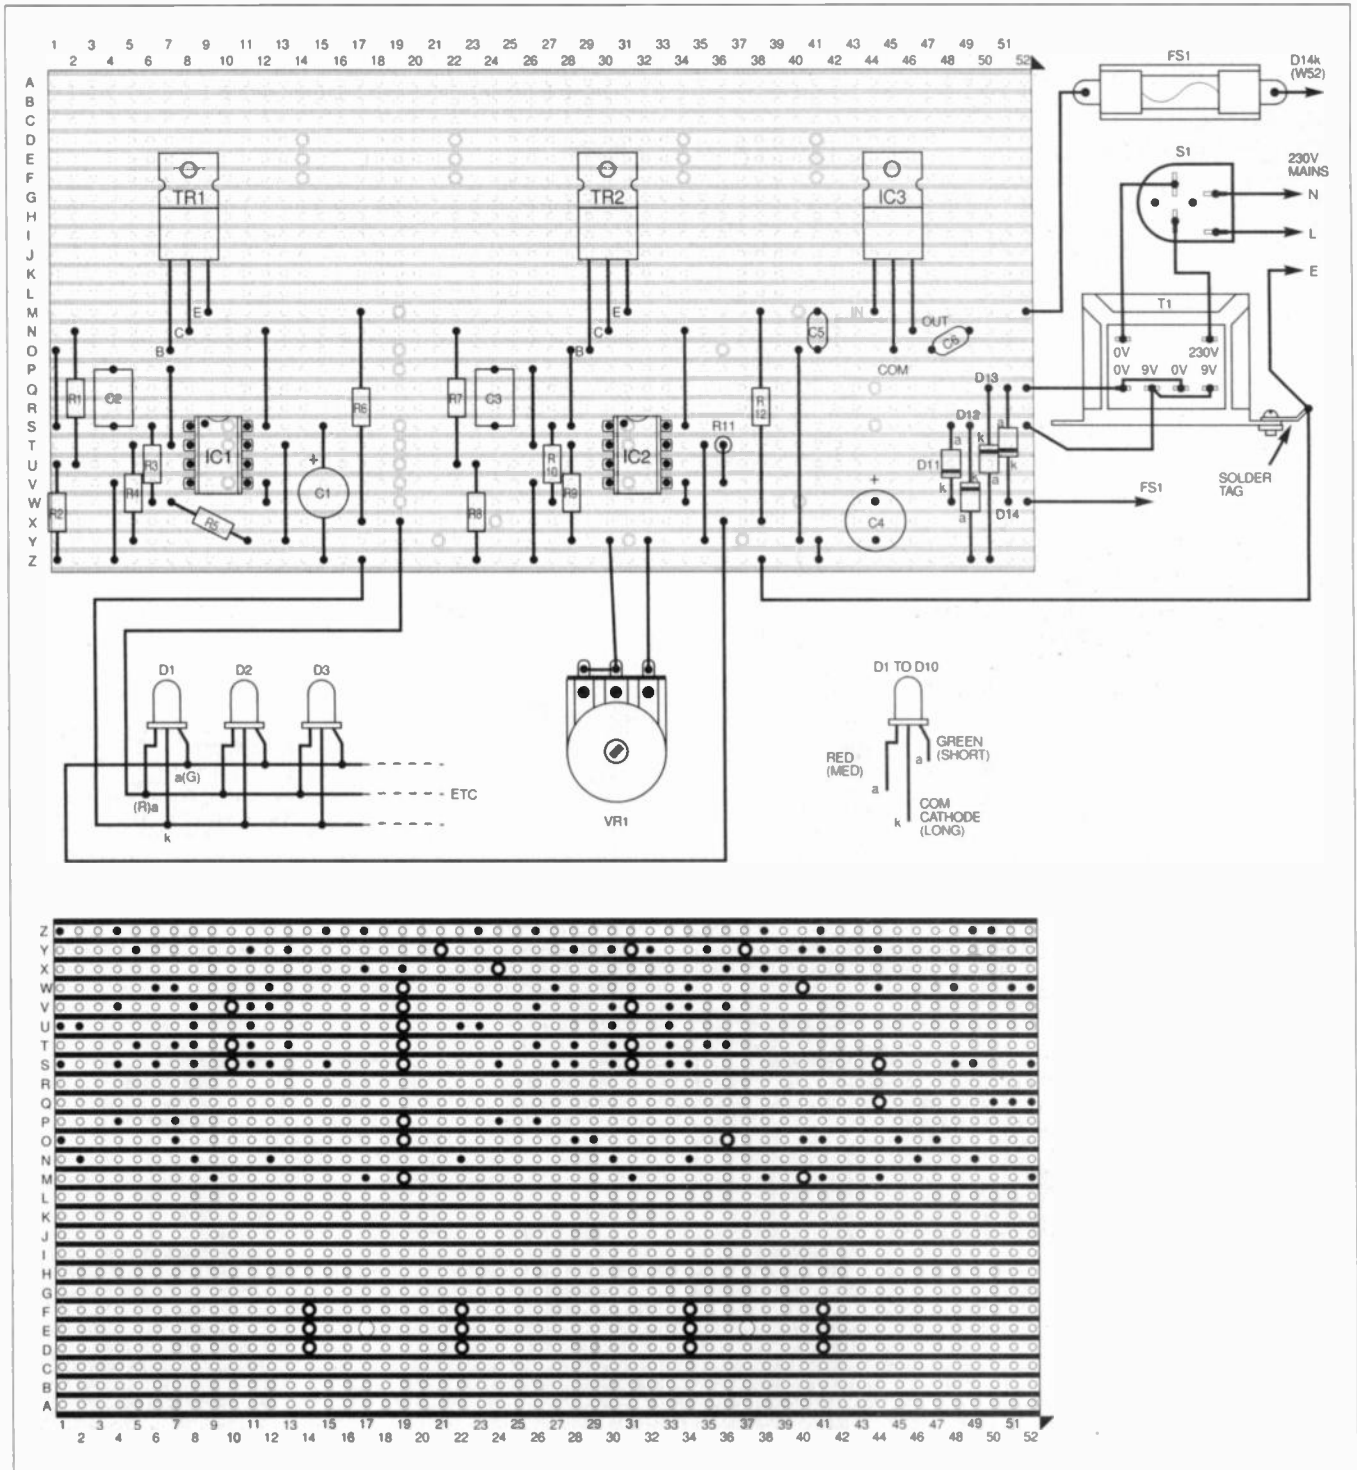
1 3 5 7 9 11 13 15 17 19 21 23 25 27 29 31 33 35 37 39 41 43 45 47 49 51
2 4 6 8 10 12 14 16 18 20 22 24 26 28 30 32 34 36 38 40 42 44 46 48 50 52

A B C D E F G H I J K L M N O P Q R S T U V W X Y Z

FS1
D14k (W52)
S1
230V MAINS
N
L
E
T1
0V 230V
0V 9V 0V 9V
TR1
TR2
IC3
IN
OUT
COM
C5
C6
E C B
E C B
R1 C2 R2 R3 R4 IC1 R5 R6 C1 R7 C3 R8 R10 R9 IC2 R11 R12 C4
D13 D12 D11 D14
a k
FS1
SOLDER TAG

D1 D2 D3
a(G)
(R)a
k
ETC
VR1

D1 TO D10
RED (MED)
a
GREEN (SHORT)
a
COM CATHODE (LONG)
k

Z Y X W V U T S R Q P O N M L K J I H G F E D C B A
1 3 5 7 9 11 13 15 17 19 21 23 25 27 29 31 33 35 37 39 41 43 45 47 49 51
2 4 6 8 10 12 14 16 18 20 22 24 26 28 30 32 34 36 38 40 42 44 46 48 50 52